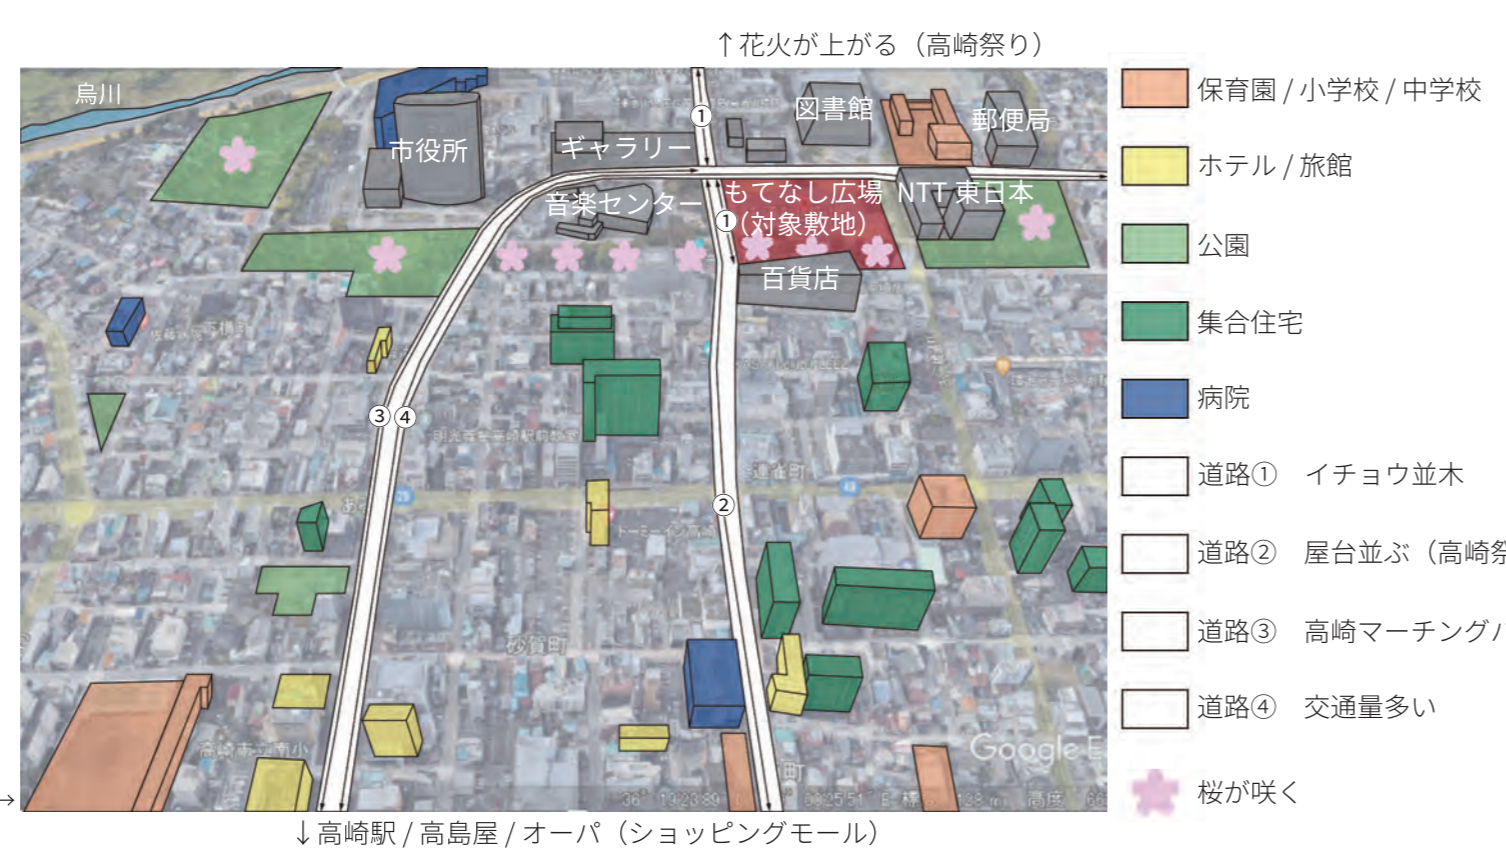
↑花火が上がる（高崎祭り）

烏川
市役所
ギャラリー
図書館
郵便局
①
音楽センター
もてなし広場
①（対象敷地）
NTT 東日本
百貨店
③ ④
②
Google E

↓高崎駅 / 高島屋 / オーパ（ショッピングモール）

保育園 / 小学校 / 中学校
ホテル / 旅館
公園
集合住宅
病院
道路①　イチョウ並木
道路②　屋台並ぶ（高崎祭
道路③　高崎マーチング /
道路④　交通量多い
桜が咲く